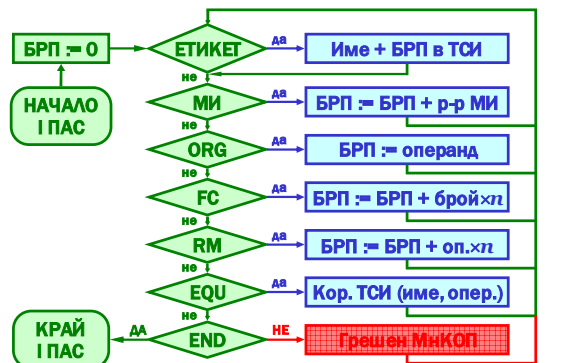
БРП := 0

НАЧАЛО
І ПАС

ЕТИКЕТ
да
Име + БРП в ТСИ
не

МИ
да
БРП := БРП + р-р МИ
не

ORG
да
БРП := операнд
не

FC
да
БРП := БРП + брой×$n$
не

RM
да
БРП := БРП + оп.×$n$
не

EQU
да
Кор. ТСИ (име, опер.)
не

END
НЕ
Грешен МнКОП
ДА

КРАЙ
І ПАС